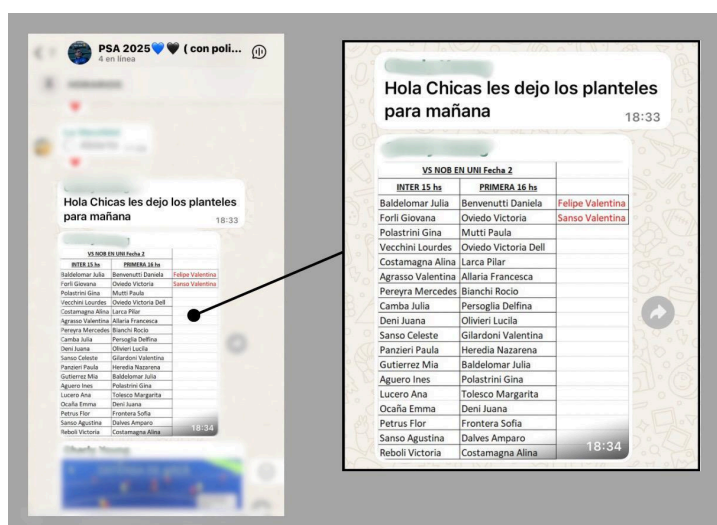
PSA 2025💙🖤 ( con poli...
4 en línea

Hola Chicas les dejo los planteles para mañana
18:33

VS NOB EN UNI Fecha 2

| INTER 15 hs | PRIMERA 16 hs | |
|---|---|---|
| Baldelomar Julia | Benvenutti Daniela | Felipe Valentina |
| Forli Giovana | Oviedo Victoria | Sanso Valentina |
| Polastrini Gina | Mutti Paula | |
| Vecchini Lourdes | Oviedo Victoria Dell | |
| Costamagna Alina | Larca Pilar | |
| Agrasso Valentina | Allaria Francesca | |
| Pereyra Mercedes | Bianchi Rocio | |
| Camba Julia | Persoglia Delfina | |
| Deni Juana | Olivieri Lucila | |
| Sanso Celeste | Gilardoni Valentina | |
| Panzieri Paula | Heredia Nazarena | |
| Gutierrez Mia | Baldelomar Julia | |
| Aguero Ines | Polastrini Gina | |
| Lucero Ana | Tolesco Margarita | |
| Ocaña Emma | Deni Juana | |
| Petrus Flor | Frontera Sofia | |
| Sanso Agustina | Dalves Amparo | |
| Reboli Victoria | Costamagna Alina | |

18:34

Hola Chicas les dejo los planteles para mañana
18:33

VS NOB EN UNI Fecha 2

| INTER 15 hs | PRIMERA 16 hs | |
|---|---|---|
| Baldelomar Julia | Benvenutti Daniela | Felipe Valentina |
| Forli Giovana | Oviedo Victoria | Sanso Valentina |
| Polastrini Gina | Mutti Paula | |
| Vecchini Lourdes | Oviedo Victoria Dell | |
| Costamagna Alina | Larca Pilar | |
| Agrasso Valentina | Allaria Francesca | |
| Pereyra Mercedes | Bianchi Rocio | |
| Camba Julia | Persoglia Delfina | |
| Deni Juana | Olivieri Lucila | |
| Sanso Celeste | Gilardoni Valentina | |
| Panzieri Paula | Heredia Nazarena | |
| Gutierrez Mia | Baldelomar Julia | |
| Aguero Ines | Polastrini Gina | |
| Lucero Ana | Tolesco Margarita | |
| Ocaña Emma | Deni Juana | |
| Petrus Flor | Frontera Sofia | |
| Sanso Agustina | Dalves Amparo | |
| Reboli Victoria | Costamagna Alina | |

18:34